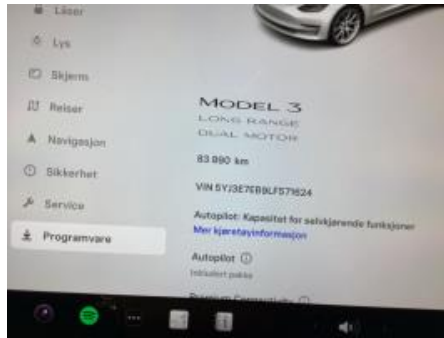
Låser
Lys
Skjerm
Reiser
Navigasjon
Sikkerhet
Service
Programvare

MODEL 3
LONG RANGE
DUAL MOTOR

83 890 km

VIN 5YJ3E7EB9LF571624

Autopilot: Kapasitet for selvkjørende funksjoner
Mer kjøretøyinformasjon

Autopilot ⓘ
Inkludert pakke

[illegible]